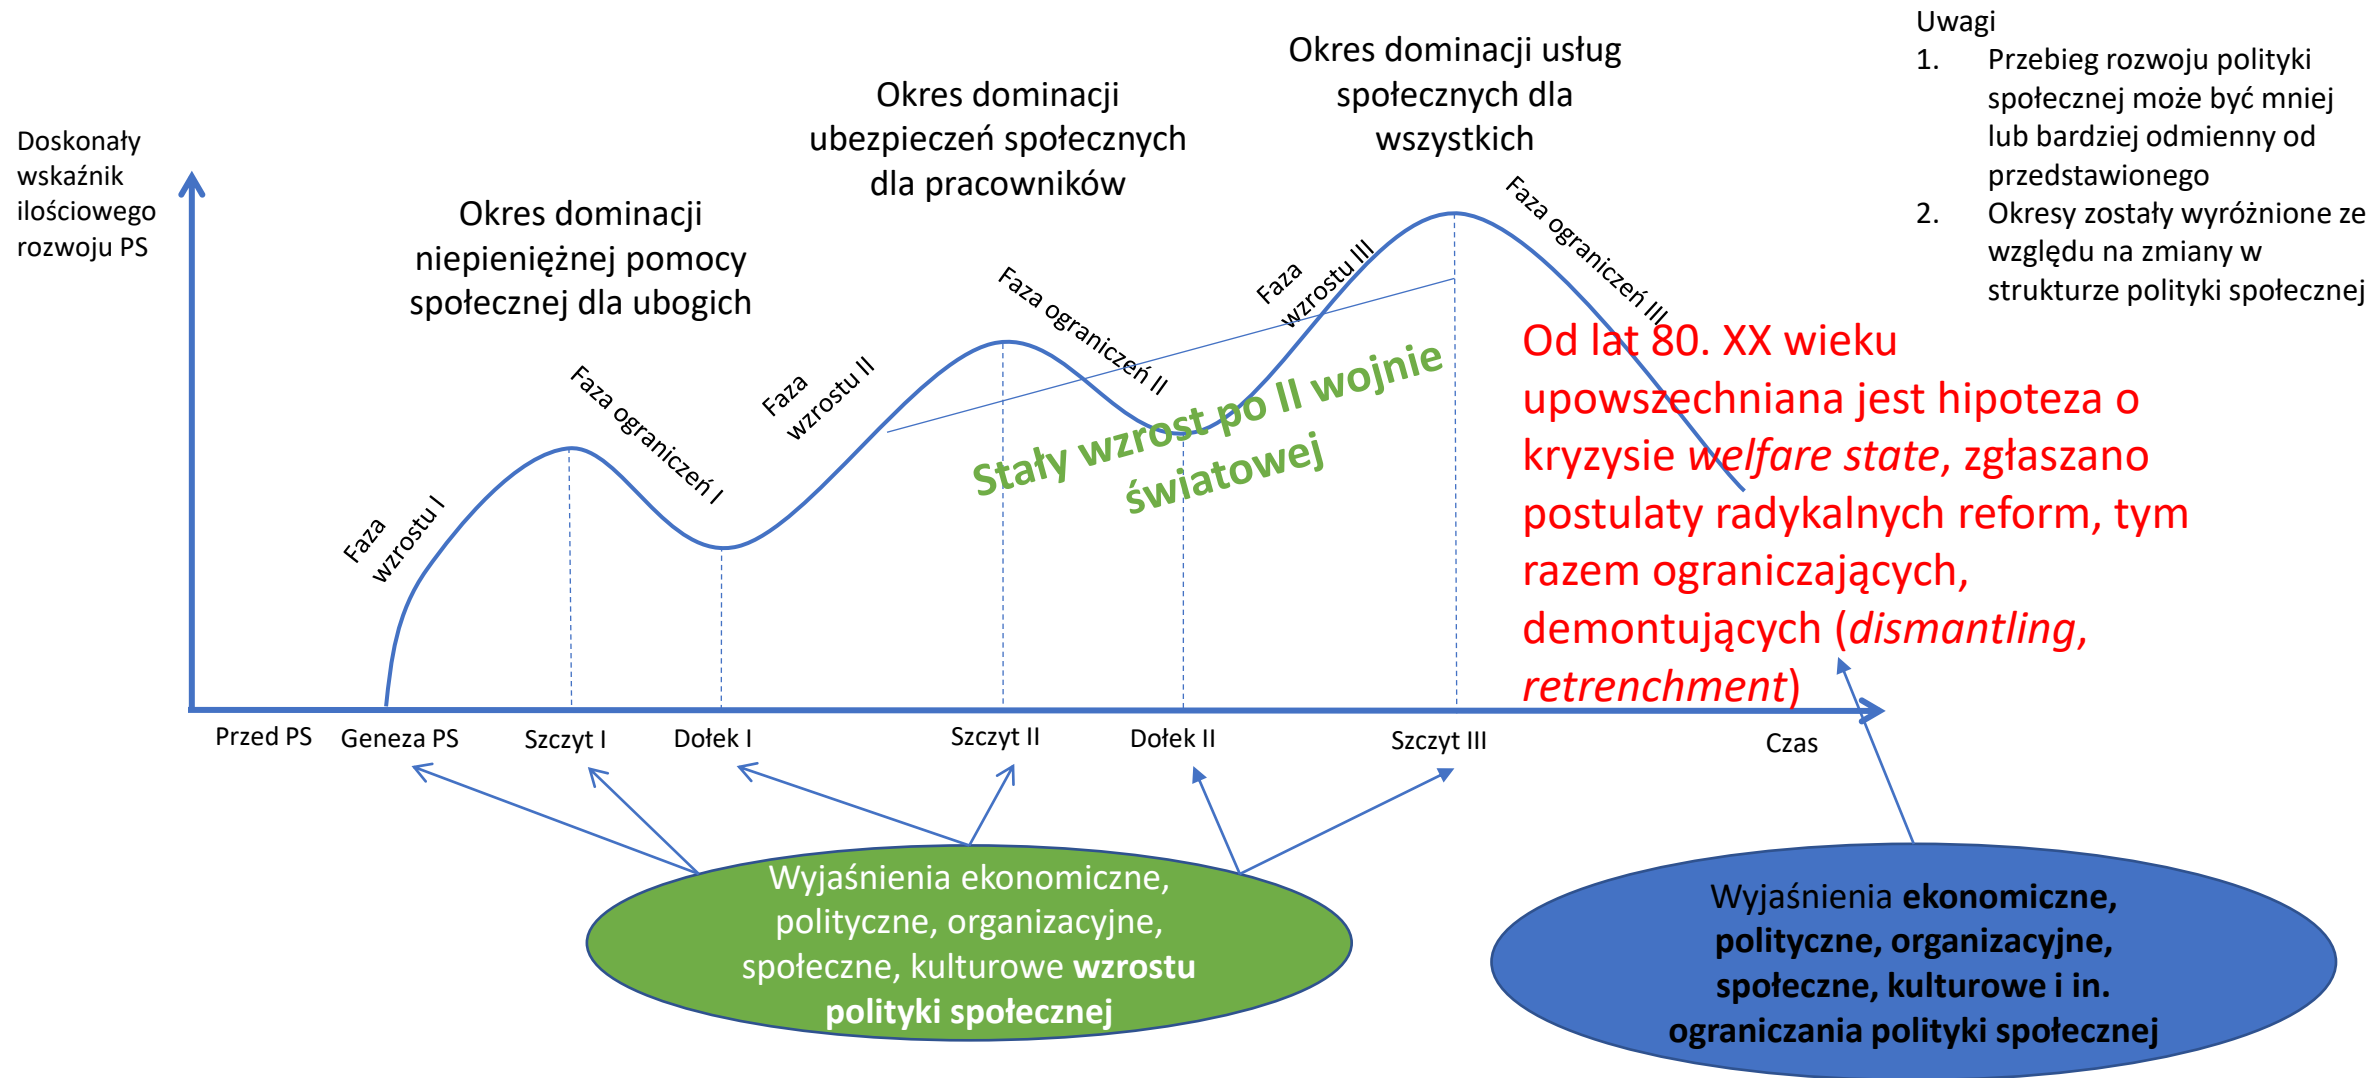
Doskonały wskaźnik ilościowego rozwoju PS

Okres dominacji niepieniężnej pomocy społecznej dla ubogich

Okres dominacji ubezpieczeń społecznych dla pracowników

Okres dominacji usług społecznych dla wszystkich

Uwagi
1. Przebieg rozwoju polityki społecznej może być mniej lub bardziej odmienny od przedstawionego
2. Okresy zostały wyróżnione ze względu na zmiany w strukturze polityki społecznej

Faza wzrostu I

Faza ograniczeń I

Faza wzrostu II

Faza ograniczeń II

Faza wzrostu III

Faza ograniczeń III

Stały wzrost po II wojnie światowej

Od lat 80. XX wieku upowszechniana jest hipoteza o kryzysie *welfare state*, zgłaszano postulaty radykalnych reform, tym razem ograniczających, demontujących (*dismantling*, *retrenchment*)

Przed PS
Geneza PS
Szczyt I
Dołek I
Szczyt II
Dołek II
Szczyt III
Czas

Wyjaśnienia ekonomiczne, polityczne, organizacyjne, społeczne, kulturowe **wzrostu polityki społecznej**

Wyjaśnienia **ekonomiczne, polityczne, organizacyjne, społeczne, kulturowe i in. ograniczania polityki społecznej**